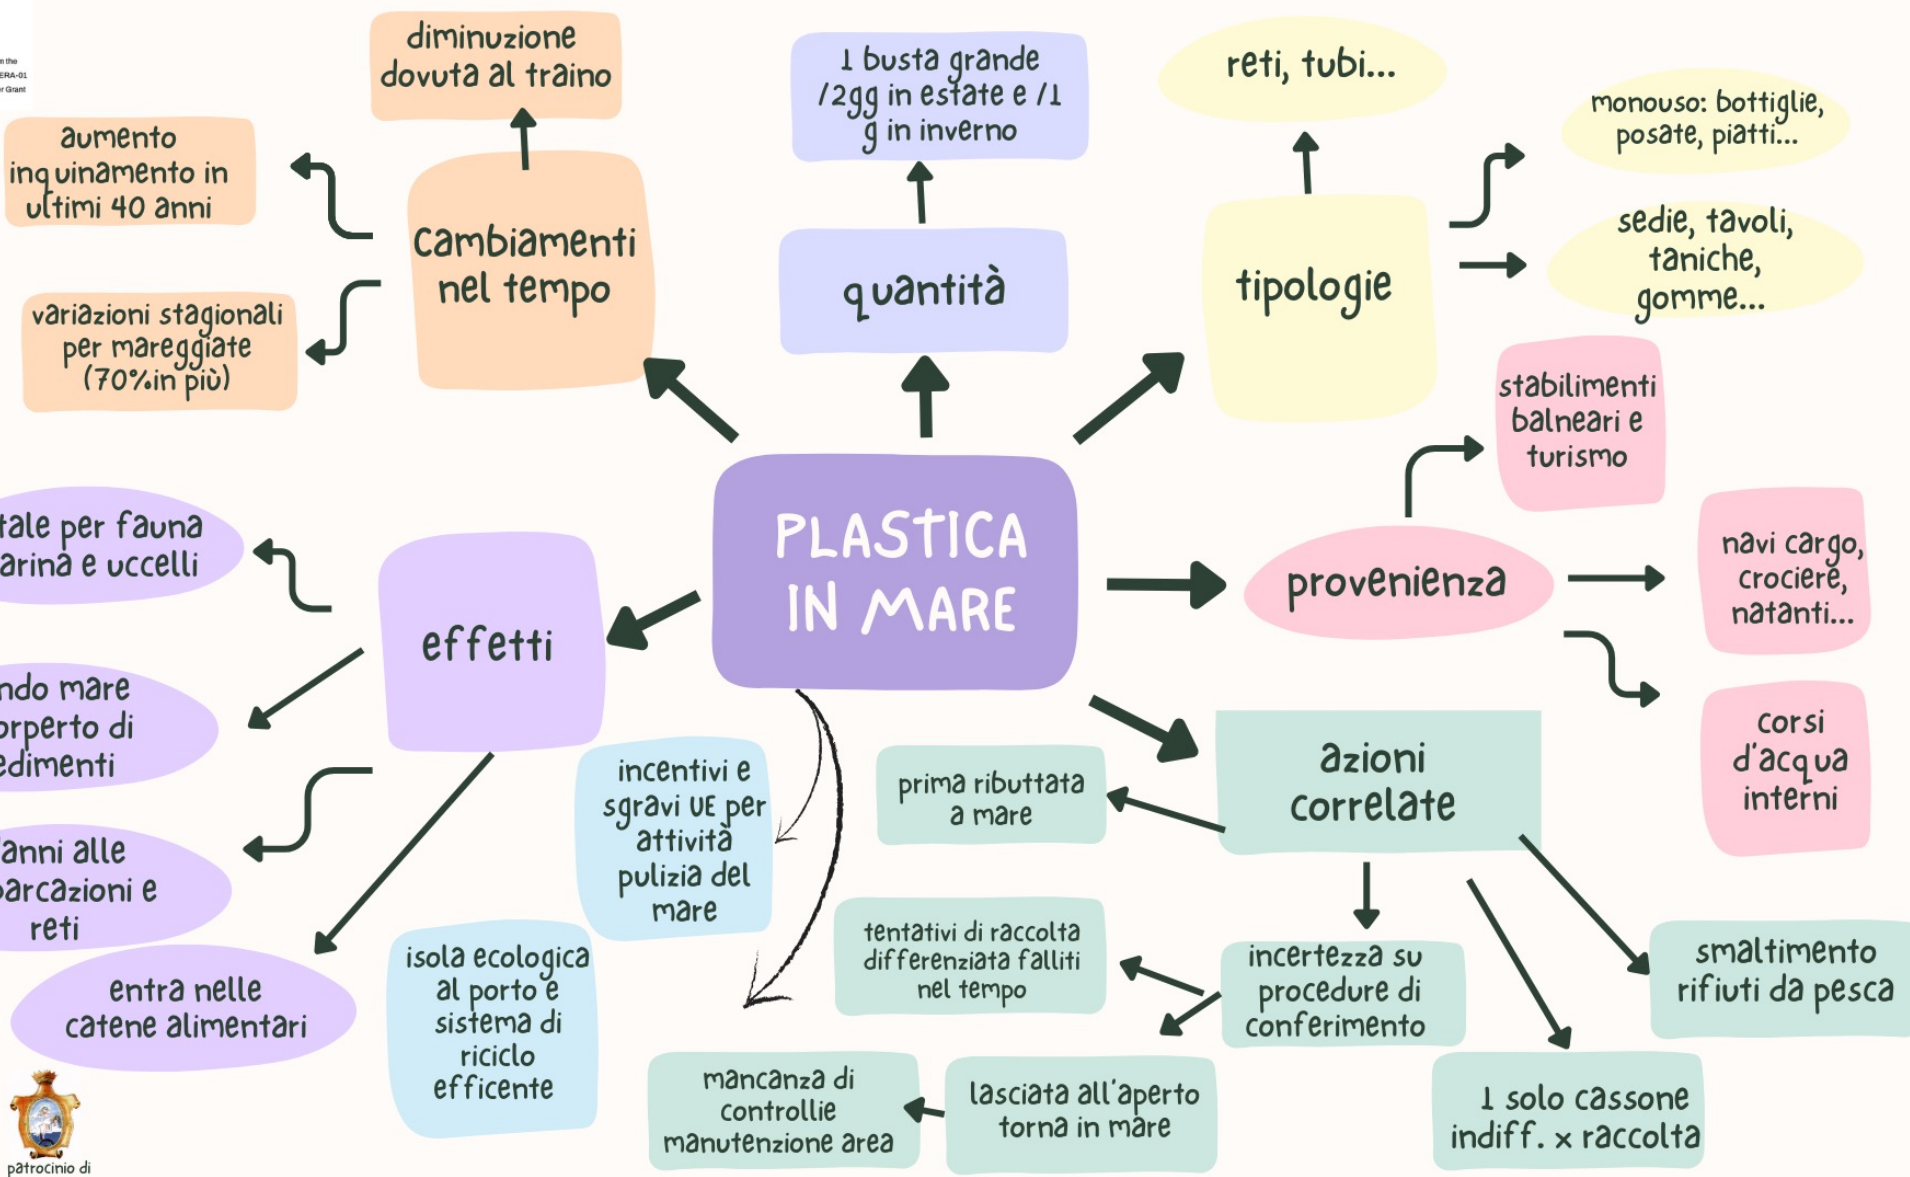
n the
ERA-01
r Grant

diminuzione dovuta al traino

aumento inquinamento in ultimi 40 anni

cambiamenti nel tempo

variazioni stagionali per mareggiate (70% in più)

1 busta grande /2gg in estate e /1 g in inverno

quantità

reti, tubi...

monouso: bottiglie, posate, piatti...

tipologie

sedie, tavoli, taniche, gomme...

stabilimenti balneari e turismo

PLASTICA IN MARE

tale per fauna arina e uccelli

effetti

provenienza

navi cargo, crociere, natanti...

ndo mare rperto di edimenti

corsi d'acqua interni

incentivi e sgravi UE per attività pulizia del mare

prima ributtata a mare

azioni correlate

anni alle arcazioni e reti

entra nelle catene alimentari

isola ecologica al porto e sistema di riciclo efficente

tentativi di raccolta differenziata falliti nel tempo

incertezza su procedure di conferimento

smaltimento rifiuti da pesca

mancanza di controlli e manutenzione area

lasciata all'aperto torna in mare

1 solo cassone indiff. x raccolta

patrocinio di